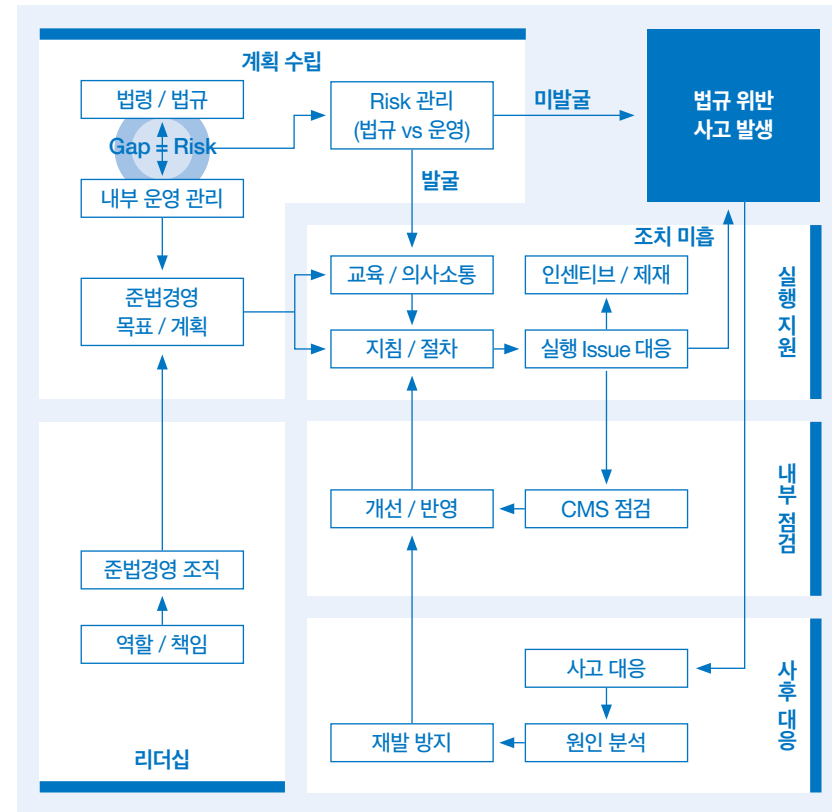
계획 수립

법령 / 법규

Gap = Risk

내부 운영 관리

Risk 관리
(법규 vs 운영)

미발굴

법규 위반
사고 발생

발굴

조치 미흡

준법경영
목표 / 계획

교육 / 의사소통

인센티브 / 제재

지침 / 절차

실행 Issue 대응

실행
지원

개선 / 반영

CMS 점검

내부
점검

준법경영 조직

역할 / 책임

사고 대응

사후
대응

재발 방지

원인 분석

리더십